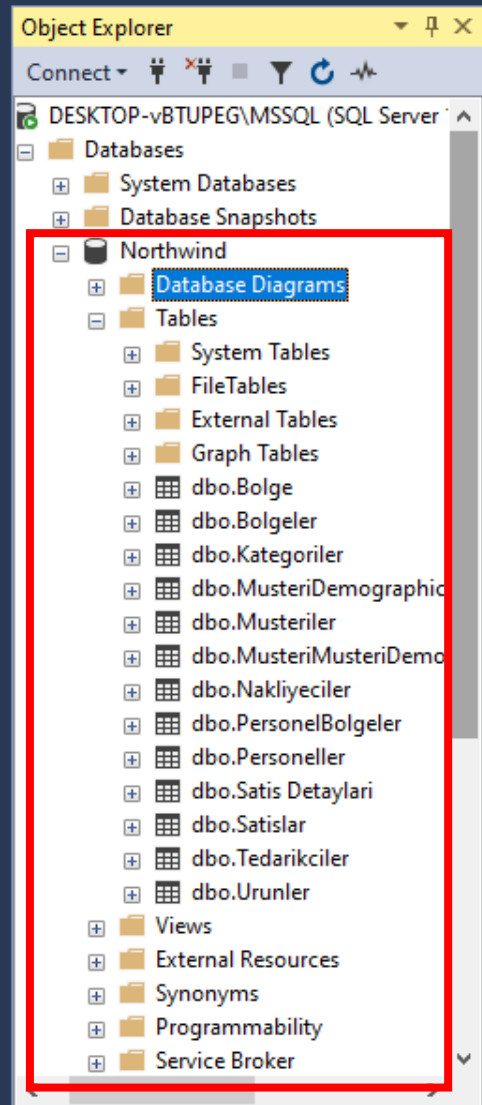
Object Explorer

Connect

DESKTOP-vBTUPEG\MSSQL (SQL Server 1
Databases
System Databases
Database Snapshots
Northwind
Database Diagrams
Tables
System Tables
FileTables
External Tables
Graph Tables
dbo.Bolge
dbo.Bolgeler
dbo.Kategoriler
dbo.MusteriDemographic
dbo.Musteriler
dbo.MusteriMusteriDemo
dbo.Nakliyeciler
dbo.PersonelBolgeler
dbo.Personeller
dbo.Satis Detaylari
dbo.Satislar
dbo.Tedarikciler
dbo.Urunler
Views
External Resources
Synonyms
Programmability
Service Broker